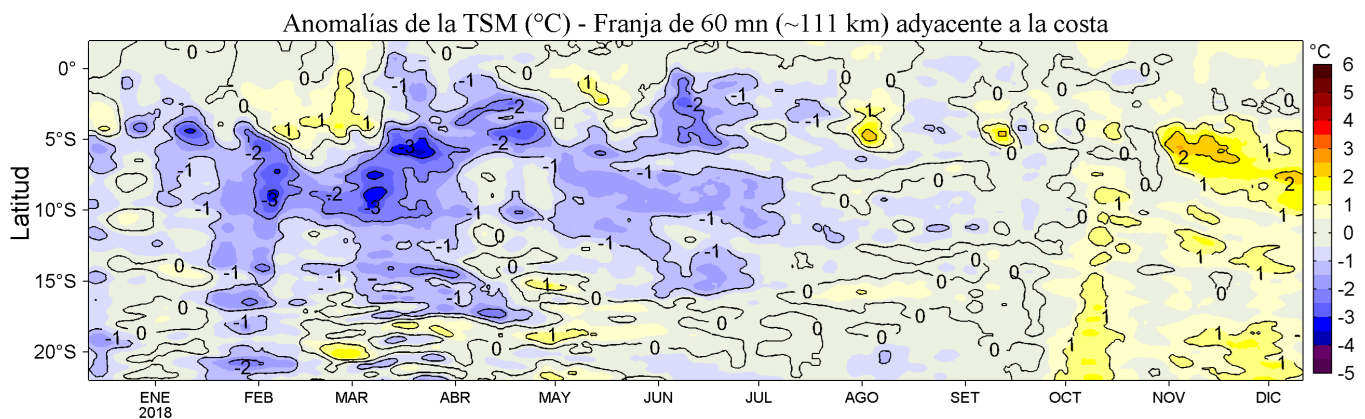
Anomalías de la TSM (°C) - Franja de 60 mn (~111 km) adyacente a la costa

Latitud

0°
5°S
10°S
15°S
20°S

ENE 2018
FEB
MAR
ABR
MAY
JUN
JUL
AGO
SET
OCT
NOV
DIC

°C
6
5
4
3
2
1
0
-1
-2
-3
-4
-5

0
-1
-2
-3
1
2
-1
-2
-3
0
-1
1
0
-1
-2
-1
1
0
1
2
1
2
1
0
-1
-1
0
1
-1
-2
-3
-1
-2
0
1
-1
0
1
-1
0
-1
0
-1
-2
-1
0
1
0
1
-1
-2
0
1
0
1
0